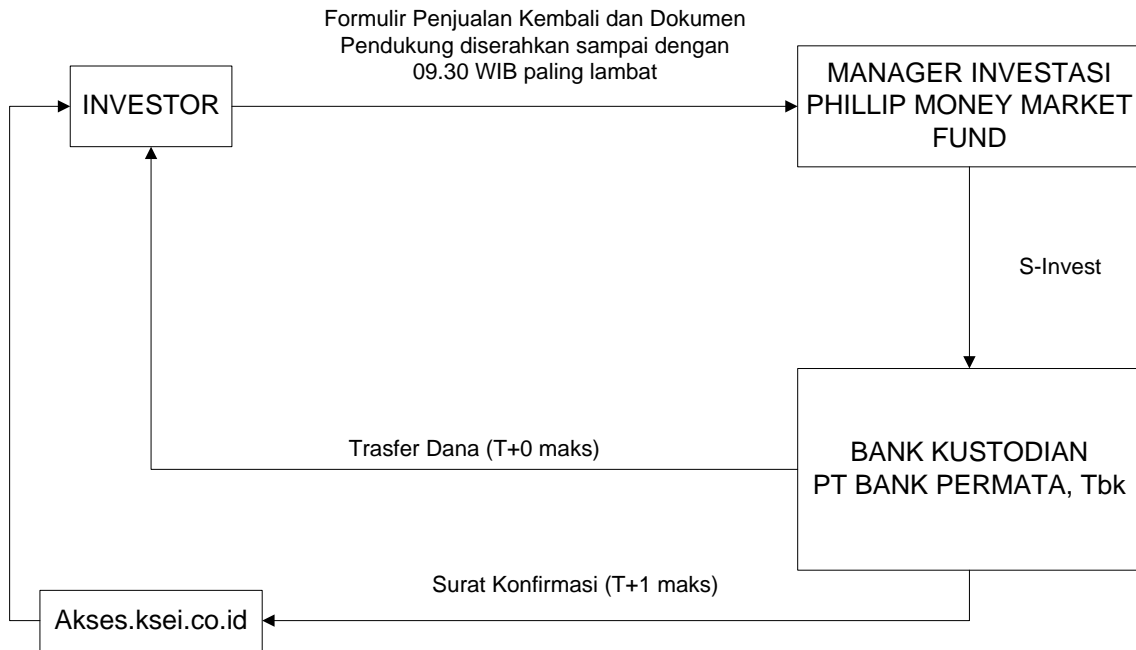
Formulir Penjualan Kembali dan Dokumen Pendukung diserahkan sampai dengan 09.30 WIB paling lambat

INVESTOR

MANAGER INVESTASI PHILLIP MONEY MARKET FUND

S-Invest

Trasfer Dana (T+0 maks)

BANK KUSTODIAN
PT BANK PERMATA, Tbk

Surat Konfirmasi (T+1 maks)

Akses.ksei.co.id